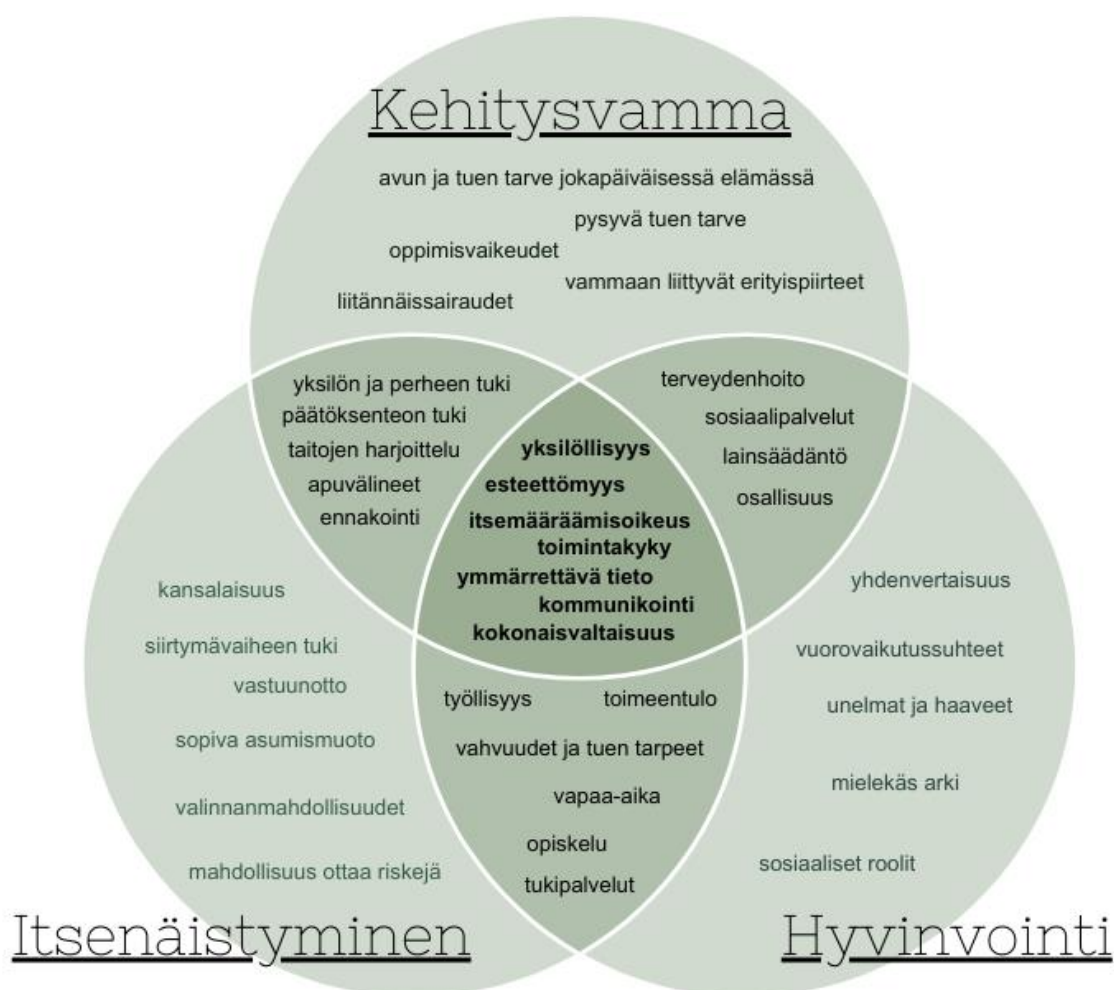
Kehitysvamma

avun ja tuen tarve jokapäiväisessä elämässä
pysyvä tuen tarve
oppimisvaikeudet
vammaan liittyvät erityispiirteet
liitännäissairaudet

yksilön ja perheen tuki
päätöksenteon tuki
taitojen harjoittelu
apuvälineet
ennakointi

terveydenhoito
sosiaalipalvelut
lainsäädäntö
osallisuus

yksilöllisyys
esteettömyys
itsemääräämisoikeus
toimintakyky
ymmärrettävä tieto
kommunikointi
kokonaisvaltaisuus

kansalaisuus
siirtymävaiheen tuki
vastuunotto
sopiva asumismuoto
valinnanmahdollisuudet
mahdollisuus ottaa riskejä

työllisyys
toimeentulo
vahvuudet ja tuen tarpeet
vapaa-aika
opiskelu
tukipalvelut

yhdenvertaisuus
vuorovaikutussuhteet
unelmat ja haaveet
mielekäs arki
sosiaaliset roolit

Itsenäistyminen

Hyvinvointi